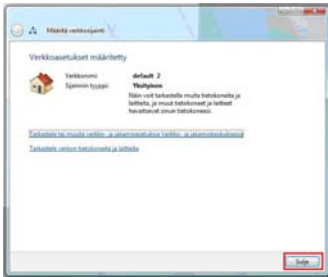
Määritä verkkosijainti

Verkkoasetukset määritetty

Verkkonimi: default 2
Sijainnin tyyppi: Yksityinen
Näin voit tarkastella muita tietokoneita ja laitteita, ja muut koneet ja laitteet havaitsevat sinun tietokoneesi.

Tarkastele tai muuta verkko- ja jakamisasetuksia Verkko- ja jakamiskeskuksessa

Tarkastele verkon tietokoneita ja laitteita

Sulje